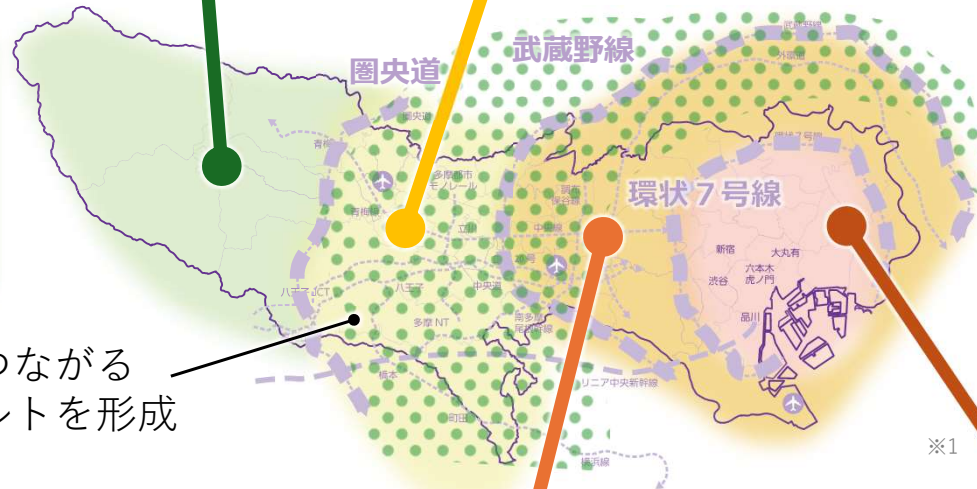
圏央道

武蔵野線

環状７号線

つながる
ントを形成

青梅

圏央道

多摩都市
モノレール

立川

八王子JCT

八王子

中央道

多摩 NT

南多摩
尾根幹線

橋本

町田

調布
保谷

中野

新宿

大丸有

六本木
虎ノ門

渋谷

品川

環状７号線

武蔵野線

外環道

リニア中央新幹線

横浜線

※1